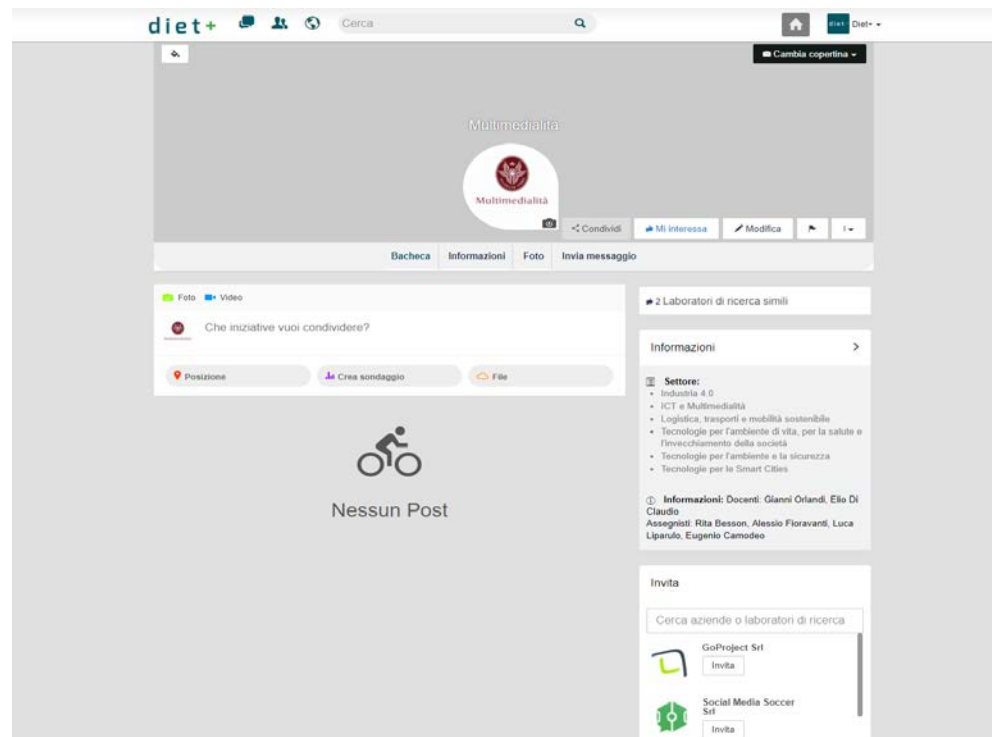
diet+ Cerca

diet Diet+

Cambia copertina

Multimedialità

Multimedialità

Condividi Mi interessa Modifica

Bacheca Informazioni Foto Invia messaggio

Foto Video

Che iniziative vuoi condividere?

Posizione Crea sondaggio File

Nessun Post

2 Laboratori di ricerca simili

Informazioni

Settore:
- Industria 4.0
- ICT e Multimedialità
- Logistica, trasporti e mobilità sostenibile
- Tecnologie per l'ambiente di vita, per la salute e l'invecchiamento della società
- Tecnologie per l'ambiente e la sicurezza
- Tecnologie per le Smart Cities

Informazioni: Docenti: Gianni Orlandi, Elio Di Claudio
Assegnisti: Rita Besson, Alessio Fioravanti, Luca Liparulo, Eugenio Camodeo

Invita

Cerca aziende o laboratori di ricerca

GoProject Srl
Invita

Social Media Soccer Srl
Invita